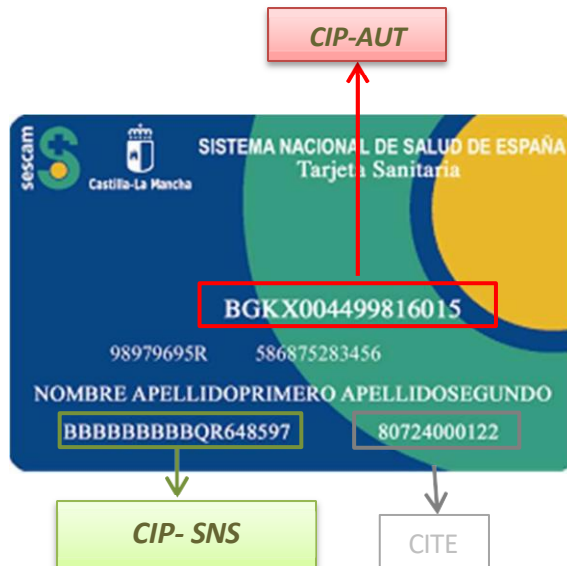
CIP-AUT

sescam

Castilla-La Mancha

SISTEMA NACIONAL DE SALUD DE ESPAÑA
Tarjeta Sanitaria

BGKX004499816015

98979695R 586875283456

NOMBRE APELLIDOPRIMERO APELLIDOSEGUNDO

BBBBBBBBBQR648597

80724000122

CIP- SNS

CITE